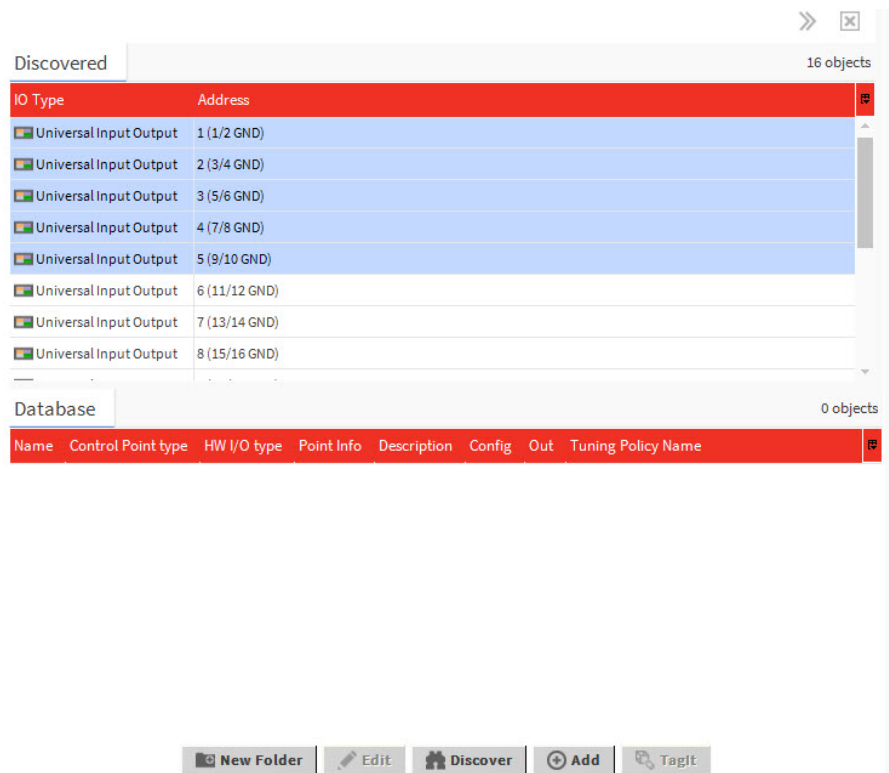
Discovered

16 objects

| IO Type | Address |
|---|---|
| Universal Input Output | 1 (1/2 GND) |
| Universal Input Output | 2 (3/4 GND) |
| Universal Input Output | 3 (5/6 GND) |
| Universal Input Output | 4 (7/8 GND) |
| Universal Input Output | 5 (9/10 GND) |
| Universal Input Output | 6 (11/12 GND) |
| Universal Input Output | 7 (13/14 GND) |
| Universal Input Output | 8 (15/16 GND) |

Database

0 objects

| Name | Control Point type | HW I/O type | Point Info | Description | Config | Out | Tuning Policy Name |
|---|---|---|---|---|---|---|---|

New Folder  Edit  Discover  Add  TagIt